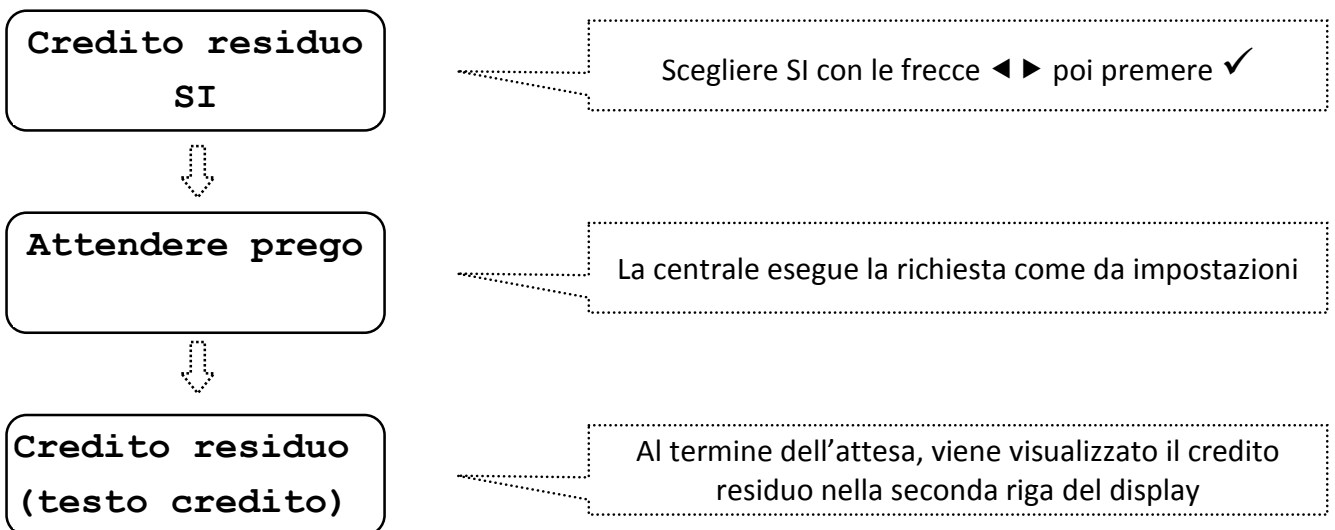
Credito residuo
SI

Scegliere SI con le frecce ◄ ► poi premere ✓

Attendere prego

La centrale esegue la richiesta come da impostazioni

Credito residuo
(testo credito)

Al termine dell'attesa, viene visualizzato il credito residuo nella seconda riga del display